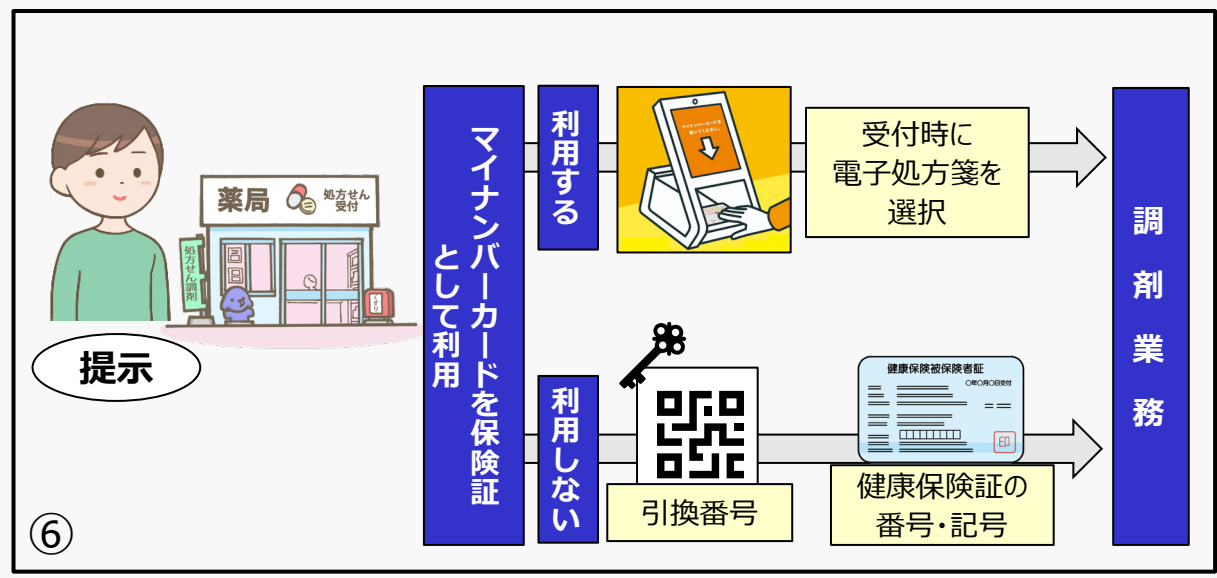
薬局

処方せん受付

処方せん調剤

くすり

提示

マイナンバーカードを保険証として利用

利用する

マイナンバーカードを置いてください。

受付時に電子処方箋を選択

利用しない

引換番号

健康保険被保険者証

○年○月○日交付

印

健康保険証の番号・記号

調剤業務

⑥